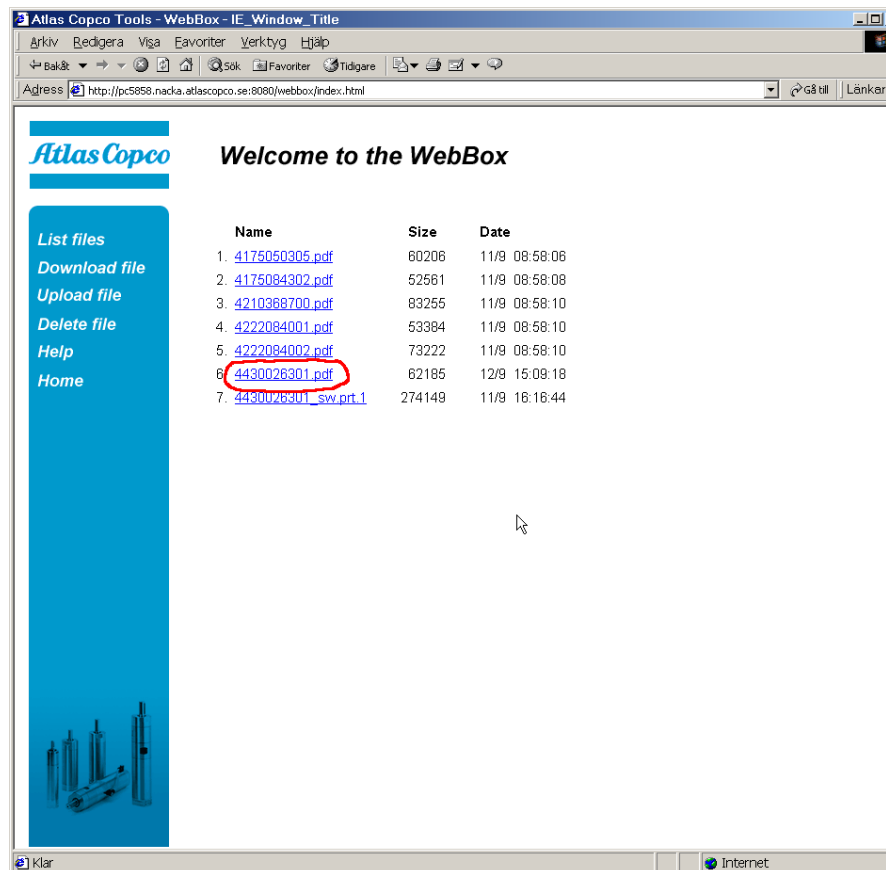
Atlas Copco Tools - WebBox - IE_Window_Title

Arkiv Redigera Visa Favoriter Verktyg Hjälp

Bakåt Sök Favoriter Tidigare

Adress http://pc5858.nacka.atlascopco.se:8080/webbox/index.html Gå till Länkar

Atlas Copco

Welcome to the WebBox

List files
Download file
Upload file
Delete file
Help
Home

| | Name | Size | Date |
|---|---|---|---|
| 1. | 4175050305.pdf | 60206 | 11/9 08:58:06 |
| 2. | 4175084302.pdf | 52561 | 11/9 08:58:08 |
| 3. | 4210368700.pdf | 83255 | 11/9 08:58:10 |
| 4. | 4222084001.pdf | 53384 | 11/9 08:58:10 |
| 5. | 4222084002.pdf | 73222 | 11/9 08:58:10 |
| 6. | 4430026301.pdf | 62185 | 12/9 15:09:18 |
| 7. | 4430026301_sw.prt.1 | 274149 | 11/9 16:16:44 |

Klar
Internet